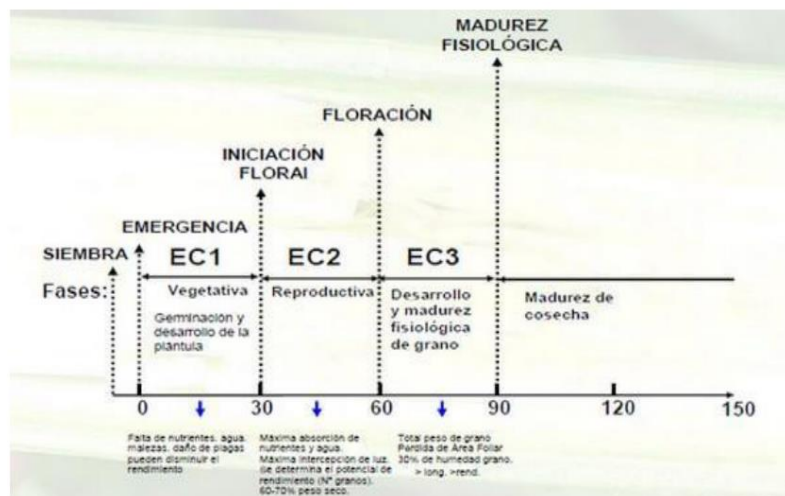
MADUREZ FISIOLÓGICA

FLORACIÓN

INICIACIÓN FLORAI

EMERGENCIA

SIEMBRA

EC1

EC2

EC3

Fases:

Vegetativa

Germinacion y desarrollo de la plantula

Reproductiva

Desarrollo y madurez fisiológica de grano

Madurez de cosecha

0

30

60

90

120

150

Falta de nutrientes, agua, malezas, daño de plagas pueden disminuir el rendimiento

Máxima absorción de nutrientes y agua. Máxima intercepción de luz. (se determina el potencial de rendimiento (N° granos). 60-70% peso seco.

Total peso de grano Pérdida de Área Foliar 30% de humedad grano. > long. >rend.